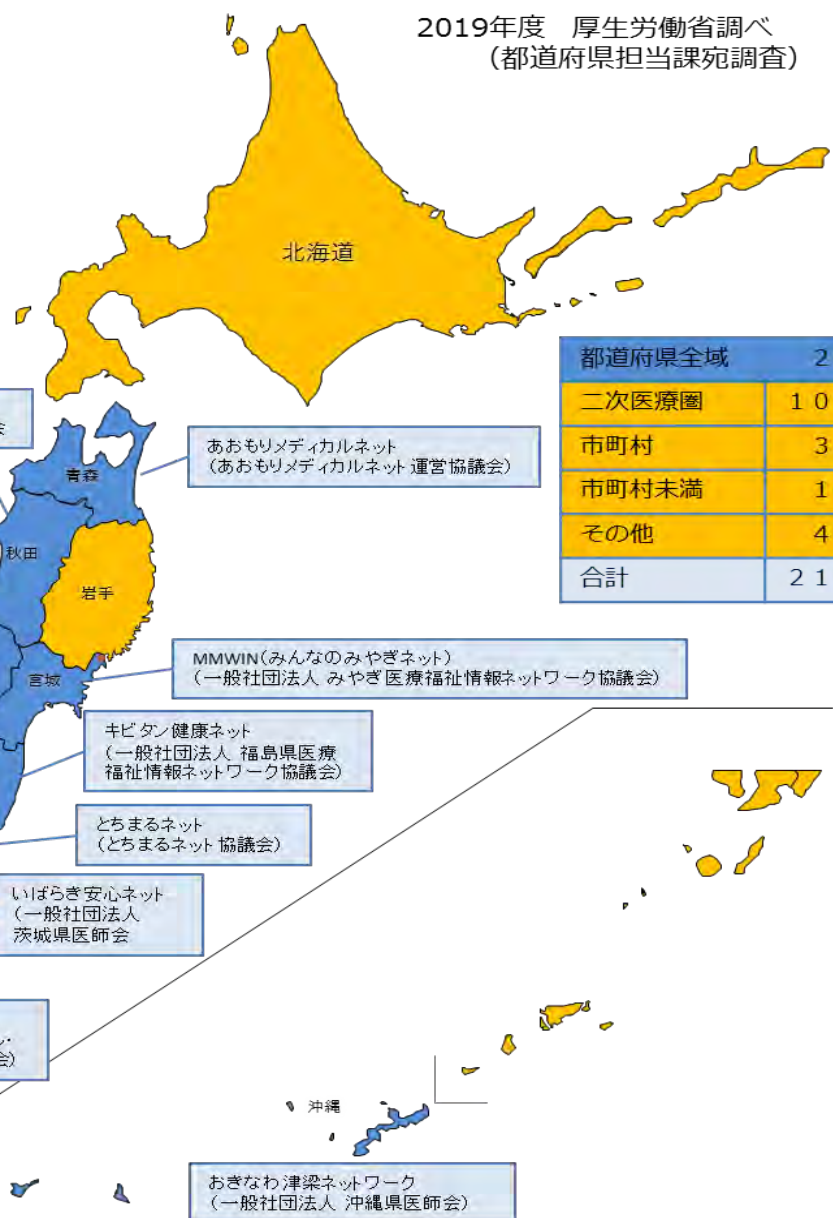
2019年度　厚生労働省調べ
（都道府県担当課宛調査）

北海道

| 都道府県全域 | 2 |
|---|---|
| 二次医療圏 | １０ |
| 市町村 | 3 |
| 市町村未満 | 1 |
| その他 | 4 |
| 合計 | ２１ |

会

青森

あおもりメディカルネット
（あおもりメディカルネット 運営協議会）

秋田

岩手

宮城

MMWIN（みんなのみやぎネット）
（一般社団法人 みやぎ医療福祉情報ネットワーク協議会）

キビタン健康ネット
（一般社団法人 福島県医療福祉情報ネットワーク協議会）

とちまるネット
（とちまるネット 協議会）

いばらき安心ネット
（一般社団法人
茨城県医師会

・
会）

沖縄

おきなわ津梁ネットワーク
（一般社団法人 沖縄県医師会）